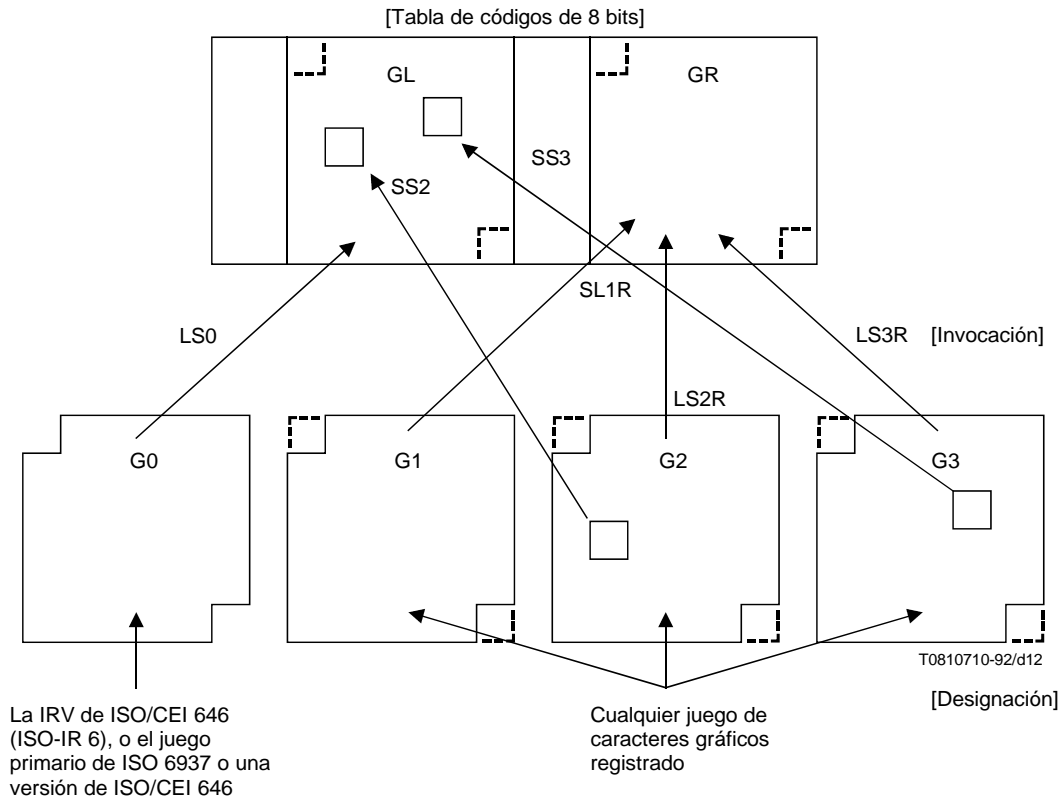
[Tabla de códigos de 8 bits]

GL

GR

SS3

SS2

SL1R

LS0

LS3R

[Invocación]

LS2R

G0

G1

G2

G3

T0810710-92/d12

[Designación]

La IRV de ISO/CEI 646 (ISO-IR 6), o el juego primario de ISO 6937 o una versión de ISO/CEI 646

Cualquier juego de caracteres gráficos registrado